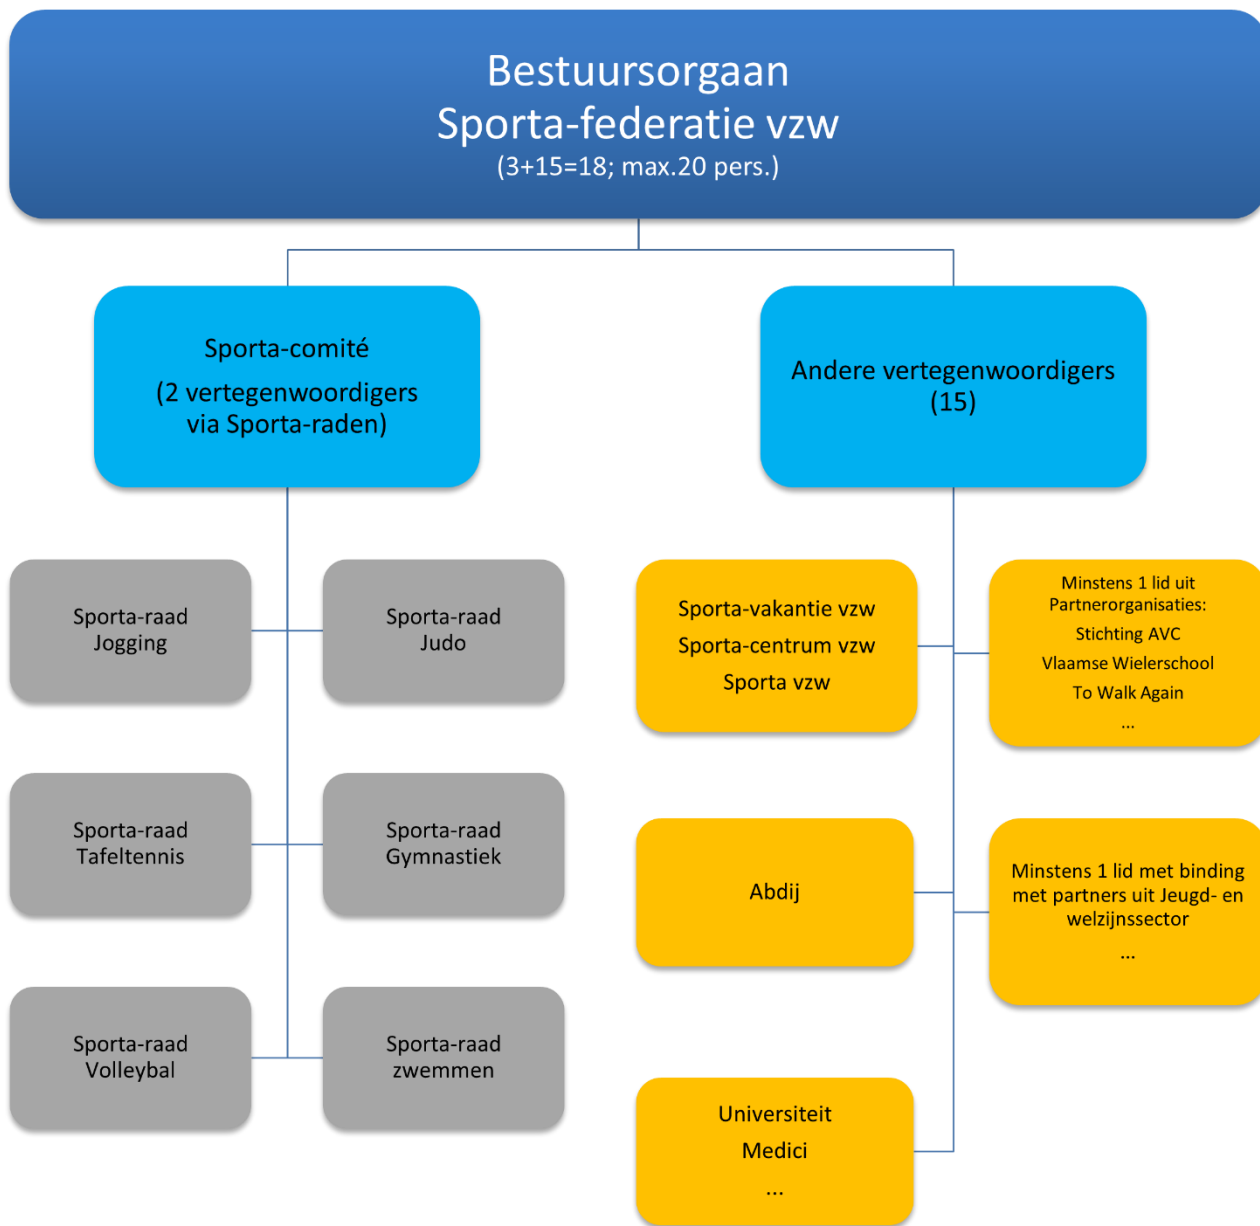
Bestuursorgaan
Sporta-federatie vzw
(3+15=18; max.20 pers.)

Sporta-comité
(2 vertegenwoordigers via Sporta-raden)

Andere vertegenwoordigers
(15)

Sporta-raad Jogging

Sporta-raad Judo

Sporta-raad Tafeltennis

Sporta-raad Gymnastiek

Sporta-raad Volleybal

Sporta-raad zwemmen

Sporta-vakantie vzw
Sporta-centrum vzw
Sporta vzw

Minstens 1 lid uit Partnerorganisaties:
Stichting AVC
Vlaamse Wielerschool
To Walk Again
...

Abdij

Minstens 1 lid met binding met partners uit Jeugd- en welzijnssector
...

Universiteit
Medici
...